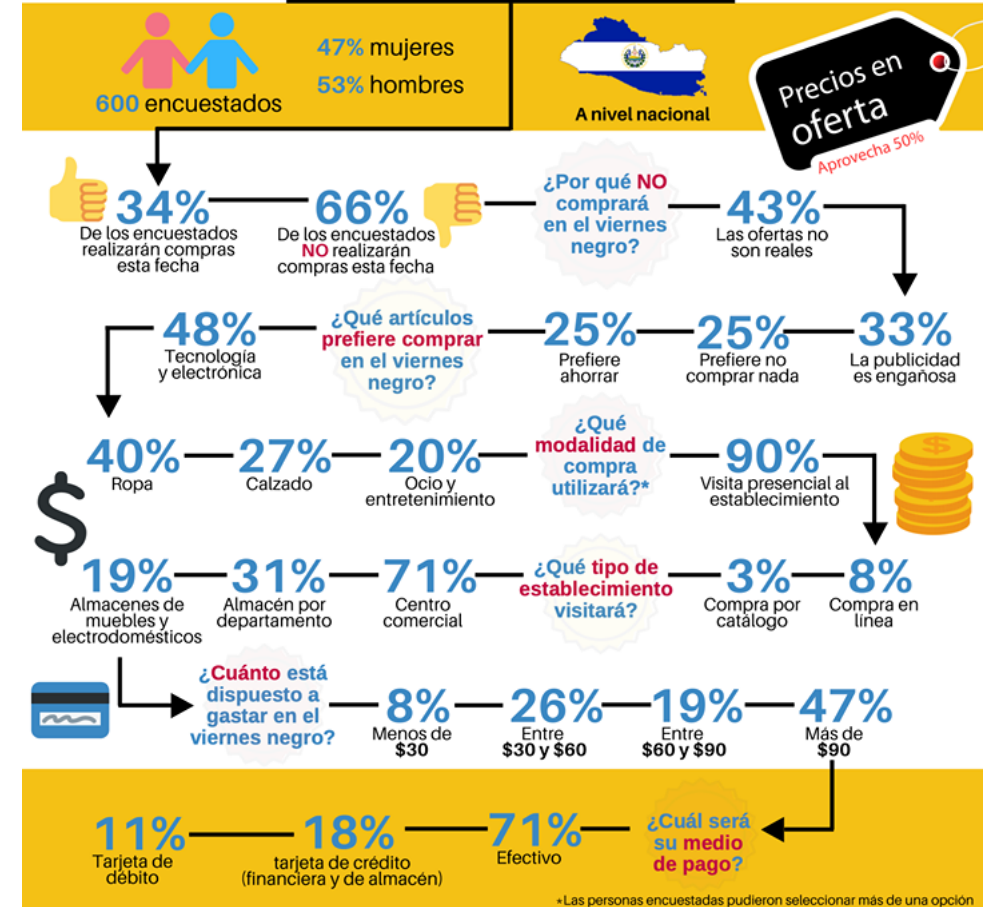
600 encuestados

47% mujeres
53% hombres

A nivel nacional

Precios en oferta
Aprovecha 50%

34%
De los encuestados realizarán compras esta fecha

66%
De los encuestados NO realizarán compras esta fecha

¿Por qué NO comprará en el viernes negro?

43%
Las ofertas no son reales

33%
La publicidad es engañosa

25%
Prefiere no comprar nada

25%
Prefiere ahorrar

¿Qué artículos prefiere comprar en el viernes negro?

48%
Tecnología y electrónica

40%
Ropa

27%
Calzado

20%
Ocio y entretenimiento

¿Qué modalidad de compra utilizará?*

90%
Visita presencial al establecimiento

8%
Compra en línea

3%
Compra por catálogo

¿Qué tipo de establecimiento visitará?

71%
Centro comercial

31%
Almacén por departamento

19%
Almacenes de muebles y electrodomésticos

¿Cuánto está dispuesto a gastar en el viernes negro?

8%
Menos de $30

26%
Entre $30 y $60

19%
Entre $60 y $90

47%
Más de $90

¿Cuál será su medio de pago?

71%
Efectivo

18%
tarjeta de crédito (financiera y de almacén)

11%
Tarjeta de débito

*Las personas encuestadas pudieron seleccionar más de una opción